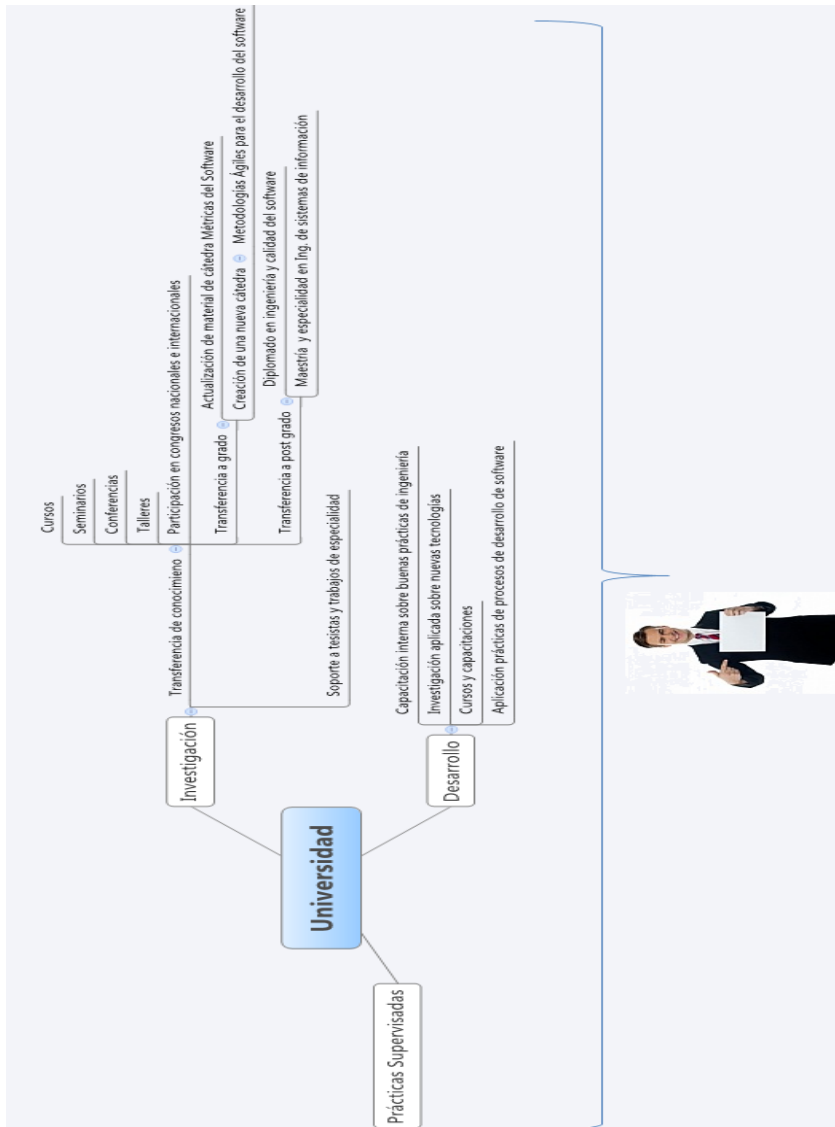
Universidad

Investigación

Transferencia de conocimiento

Cursos

Seminarios

Conferencias

Talleres

Participación en congresos nacionales e internacionales

Transferencia a grado

Actualización de material de cátedra Métricas del Software

Creación de una nueva cátedra

Metodologías Ágiles para el desarrollo del software

Transferencia a post grado

Diplomado en ingeniería y calidad del software

Maestría y especialidad en Ing. de sistemas de información

Soporte a tesistas y trabajos de especialidad

Desarrollo

Capacitación interna sobre buenas prácticas de ingeniería

Investigación aplicada sobre nuevas tecnologías

Cursos y capacitaciones

Aplicación prácticas de procesos de desarrollo de software

Prácticas Supervisadas